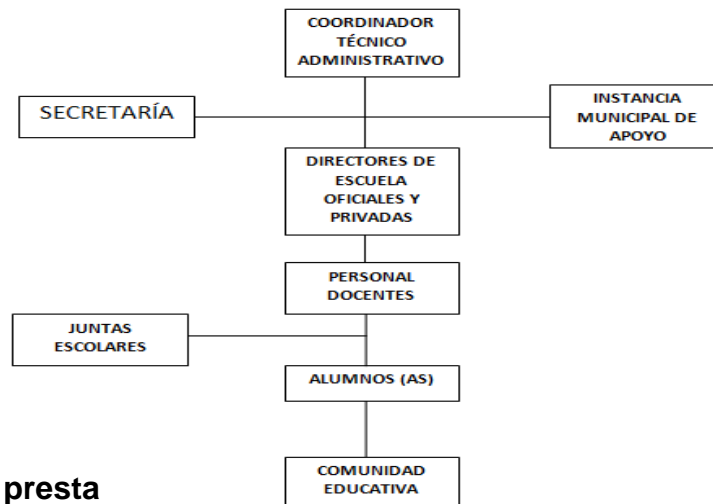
COORDINADOR TÉCNICO ADMINISTRATIVO

SECRETARÍA

INSTANCIA MUNICIPAL DE APOYO

DIRECTORES DE ESCUELA OFICIALES Y PRIVADAS

PERSONAL DOCENTES

JUNTAS ESCOLARES

ALUMNOS (AS)

presta

COMUNIDAD EDUCATIVA